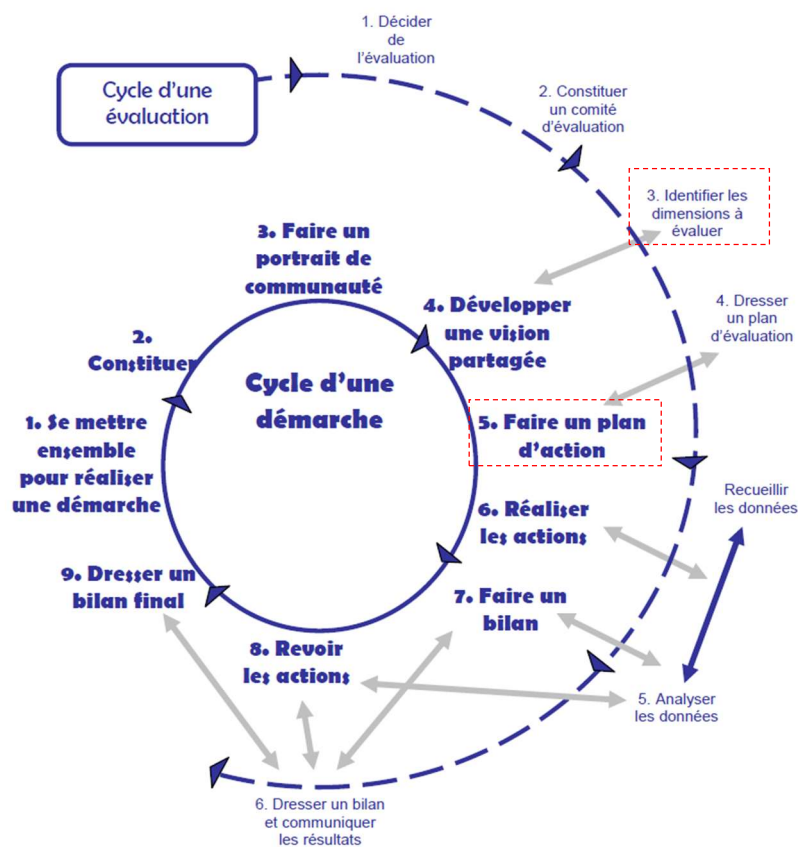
Cycle d'une évaluation

1. Décider de l'évaluation

2. Constituer un comité d'évaluation

3. Identifier les dimensions à évaluer

4. Dresser un plan d'évaluation

Recueillir les données

5. Analyser les données

6. Dresser un bilan et communiquer les résultats

Cycle d'une démarche

1. Se mettre ensemble pour réaliser une démarche

2. Constituer

3. Faire un portrait de communauté

4. Développer une vision partagée

5. Faire un plan d'action

6. Réaliser les actions

7. Faire un bilan

8. Revoir les actions

9. Dresser un bilan final